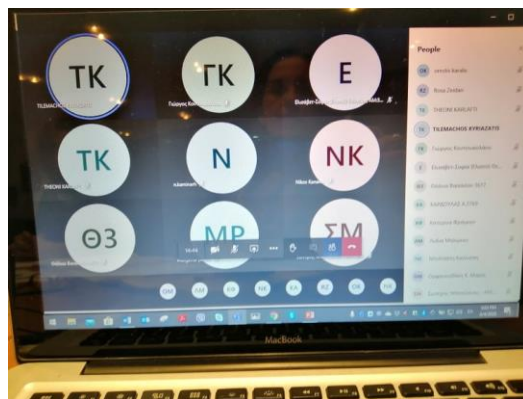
TK

TK

E

TK

N

NK

ΘΞ

MP

ΣM

TILEMACHOS KYRIAZATIS

Γιώργος Καπ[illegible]

Ευαγγ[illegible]

THEONI KARLAFTI

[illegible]

Νίκος Κ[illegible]

People

Lincoln Karallo

Rosa Zerdan

THEONI KARLAFTI

TILEMACHOS KYRIAZATIS

Γιώργος Καπ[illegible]

Ευαγγ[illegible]

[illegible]

ΚΑΡΛΑΥΤΗΣ ΚΩΣΤΑΣ

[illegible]

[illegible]

MacBook